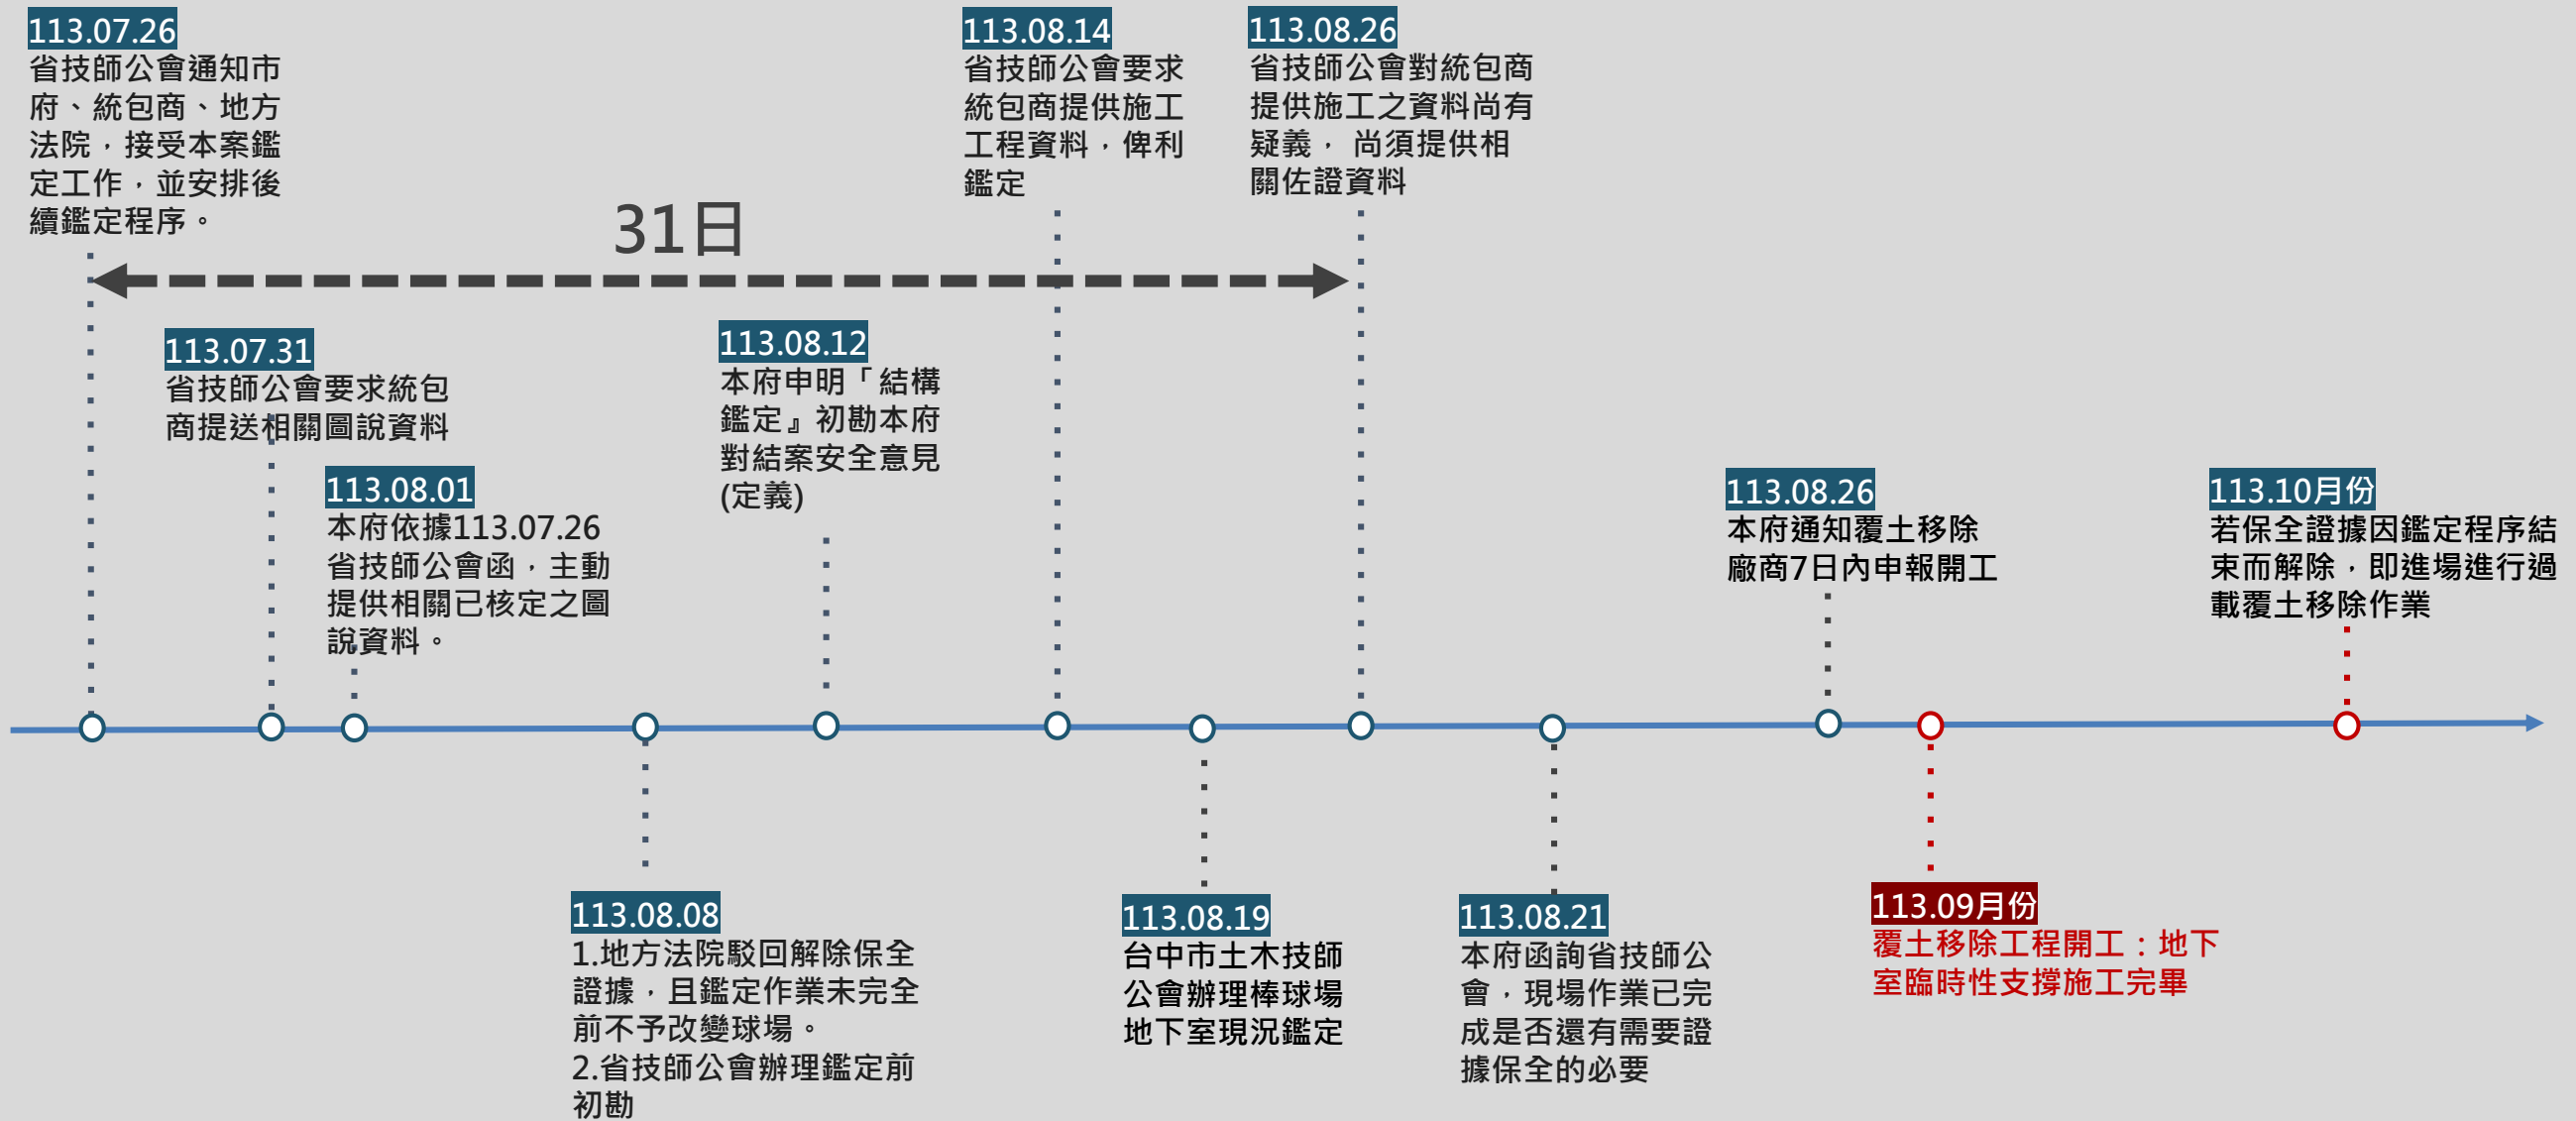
113.07.26
省技師公會通知市府、統包商、地方法院，接受本案鑑定工作，並安排後續鑑定程序。

113.08.14
省技師公會要求統包商提供施工工程資料，俾利鑑定

113.08.26
省技師公會對統包商提供施工之資料尚有疑義， 尚須提供相關佐證資料

31日

113.07.31
省技師公會要求統包商提送相關圖說資料

113.08.12
本府申明「結構鑑定」初勘本府對結案安全意見(定義)

113.08.01
本府依據113.07.26省技師公會函，主動提供相關已核定之圖說資料。

113.08.26
本府通知覆土移除廠商7日內申報開工

113.10月份
若保全證據因鑑定程序結束而解除，即進場進行過載覆土移除作業

113.08.08
1.地方法院駁回解除保全證據，且鑑定作業未完全前不予改變球場。
2.省技師公會辦理鑑定前初勘

113.08.19
台中市土木技師公會辦理棒球場地下室現況鑑定

113.08.21
本府函詢省技師公會，現場作業已完成是否還有需要證據保全的必要

113.09月份
覆土移除工程開工：地下室臨時性支撐施工完畢